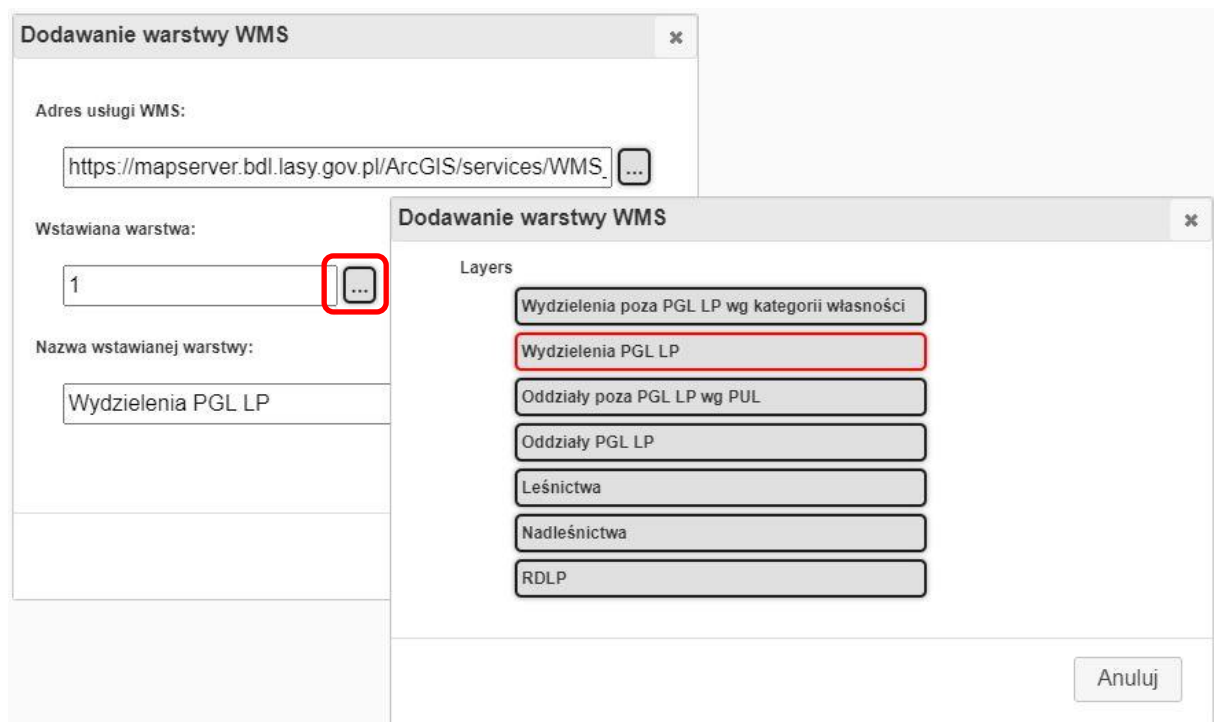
Dodawanie warstwy WMS ×

Adres usługi WMS:

https://mapserver.bdl.lasy.gov.pl/ArcGIS/services/WMS_ ...

Wstawiana warstwa:

1 ...

Nazwa wstawianej warstwy:

Wydzielenia PGL LP

Dodawanie warstwy WMS ×

Layers

Wydzielenia poza PGL LP wg kategorii własności

Wydzielenia PGL LP

Oddziały poza PGL LP wg PUL

Oddziały PGL LP

Leśnictwa

Nadleśnictwa

RDLP

Anuluj